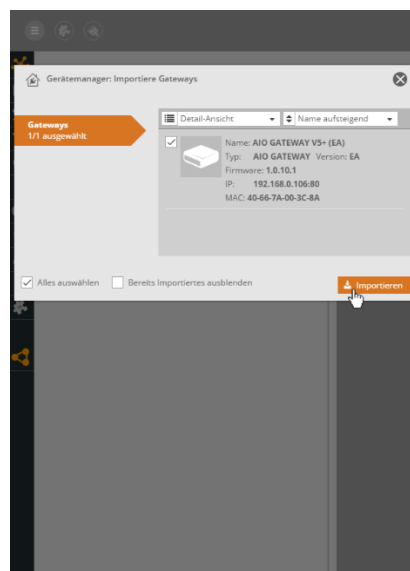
Gerätemanager: Importiere Gateways

Gateways
1/1 ausgewählt

Detail-Ansicht

Name aufsteigend

Name: AIO GATEWAY V5+ (EA)
Typ: AIO GATEWAY Version: EA
Firmware: 1.0.10.1
IP: 192.168.0.106:80
MAC: 40-66-7A-00-3C-8A

Alles auswählen

Bereits Importiertes ausblenden

Importieren